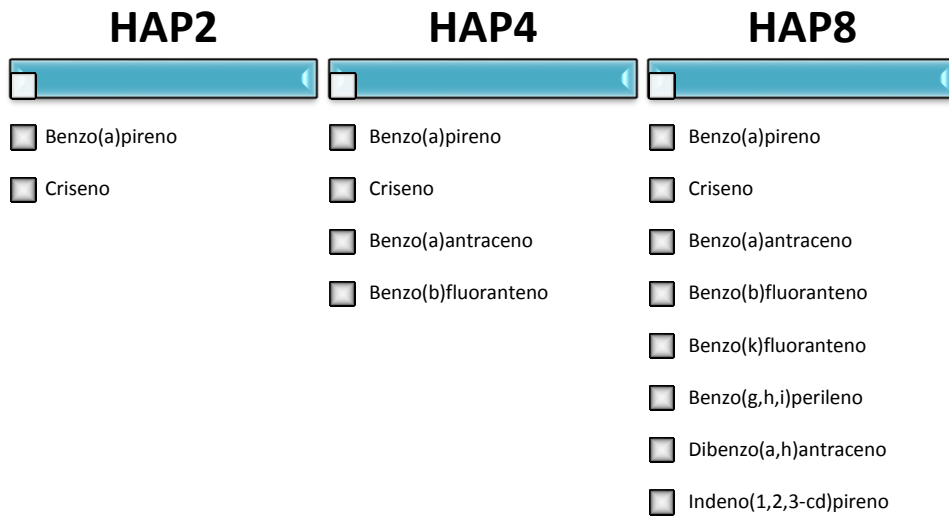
HAP2

Benzo(a)pireno

Criseno

HAP4

Benzo(a)pireno

Criseno

Benzo(a)antraceno

Benzo(b)fluoranteno

HAP8

Benzo(a)pireno

Criseno

Benzo(a)antraceno

Benzo(b)fluoranteno

Benzo(k)fluoranteno

Benzo(g,h,i)perileno

Dibenzo(a,h)antraceno

Indeno(1,2,3-cd)pireno